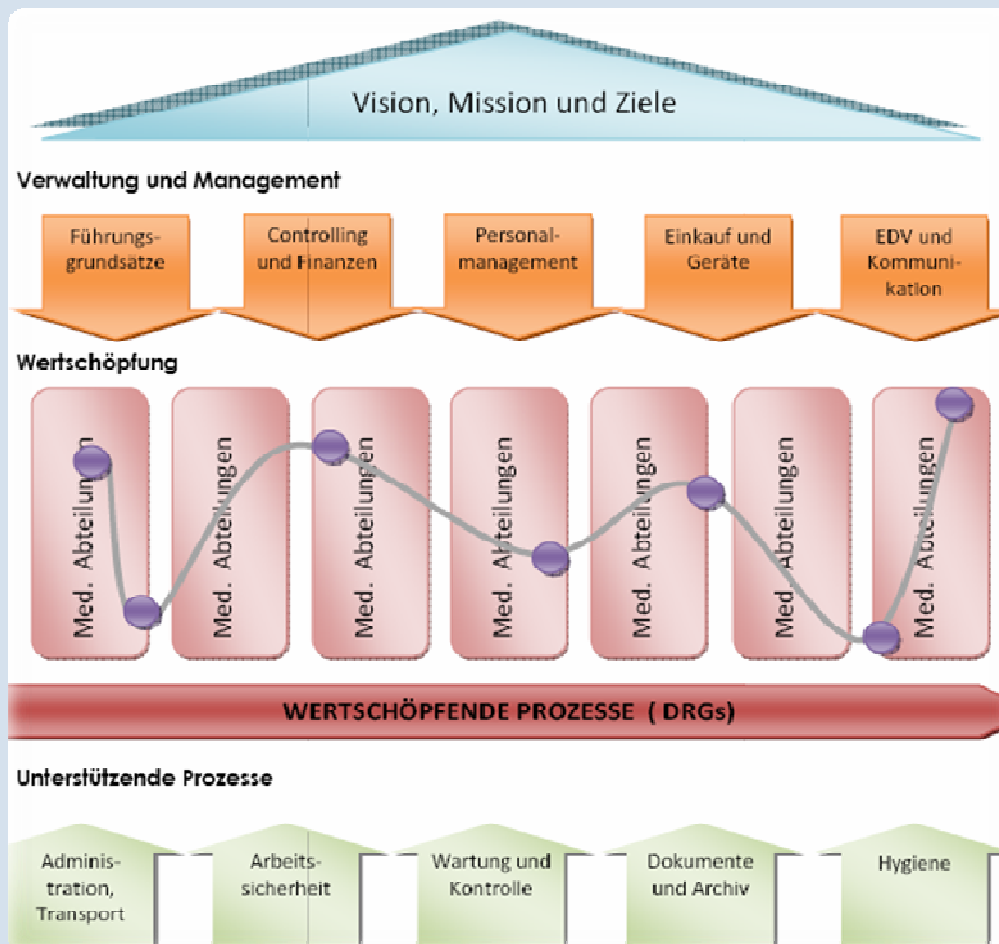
Vision, Mission und Ziele

Verwaltung und Management

Führungsgrundsätze

Controlling und Finanzen

Personalmanagement

Einkauf und Geräte

EDV und Kommunikation

Wertschöpfung

Med. Abteilungen

Med. Abteilungen

Med. Abteilungen

Med. Abteilungen

Med. Abteilungen

Med. Abteilungen

Med. Abteilungen

WERTSCHÖPFENDE PROZESSE ( DRGs)

Unterstützende Prozesse

Administration, Transport

Arbeitssicherheit

Wartung und Kontrolle

Dokumente und Archiv

Hygiene